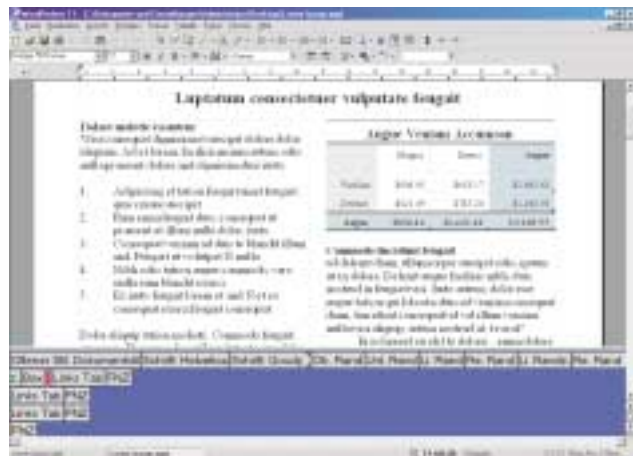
Laptatum consectetuer vulputate feugait

Augue Venitus Accumsan

Oliwnn 3RI Dokumenti | Schrift Merkmal | Schrift Grosze | Obi. Rand | Unt. Rand | Li. Rand | Re. Rand | Li. Rands | Re. Rand

Links Tab | PN2

Links Tab | PN2

Links Tab | PN2

PN2